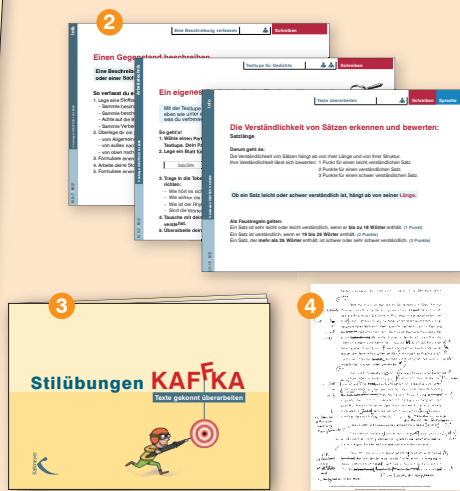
2

Eine Beschreibung verfassen | Schreiben

Einen Gegenstand beschreiben

Eine Beschreib
oder einer Sache

So verfasst du e
1. Lege eine Stoffsa
– Sammle beschr
– Sammle beschr
– Achte auf die
– Sammle Verbe
2. Überlege dir vor
– vom Allgemein
– von außen nac
– von oben nach
3. Formuliere anan
4. Arbeite deine Sto
5. Formuliere anan

Textlupe für Gedichte | Schreiben

Ein eigenes

Mit der Textlup
eben sie unter
was du verbesse

So geht's!
1. Wähle einen Part
Textlupe. Dein P
2. Lege ein Blatt fü

3. Trage in die Tabe
richten:
– Wie hört es sic
– Wie wirkt die
– Wie ist der Rh
– Sind der Vers
4. Tausche mit dein
verarbeitet.
5. Überarbeite dein

Texte überarbeiten | Schreiben | Sprache

Die Verständlichkeit von Sätzen erkennen und bewerten:
Satzlänge

Darum geht es:
Die Verständlichkeit von Sätzen hängt ab von ihrer Länge und von ihrer Struktur.
Ihre Verständlichkeit lässt sich bewerten: 1 Punkt für einen leicht verständlichen Satz.
2 Punkte für einen verständlichen Satz.
3 Punkte für einen schwer verständlichen Satz.

Ob ein Satz leicht oder schwer verständlich ist, hängt ab von seiner Länge.

Als Faustregeln gelten:
Ein Satz ist sehr leicht oder leicht verständlich, wenn er bis zu 18 Wörter enthält. (1 Punkt)
Ein Satz ist verständlich, wenn er 19 bis 25 Wörter enthält. (2 Punkte)
Ein Satz, der mehr als 25 Wörter enthält, ist schwer oder sehr schwer verständlich. (3 Punkte)

3

Stilübungen KAFFKA
Texte gekonnt überarbeiten

Klett

4

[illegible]